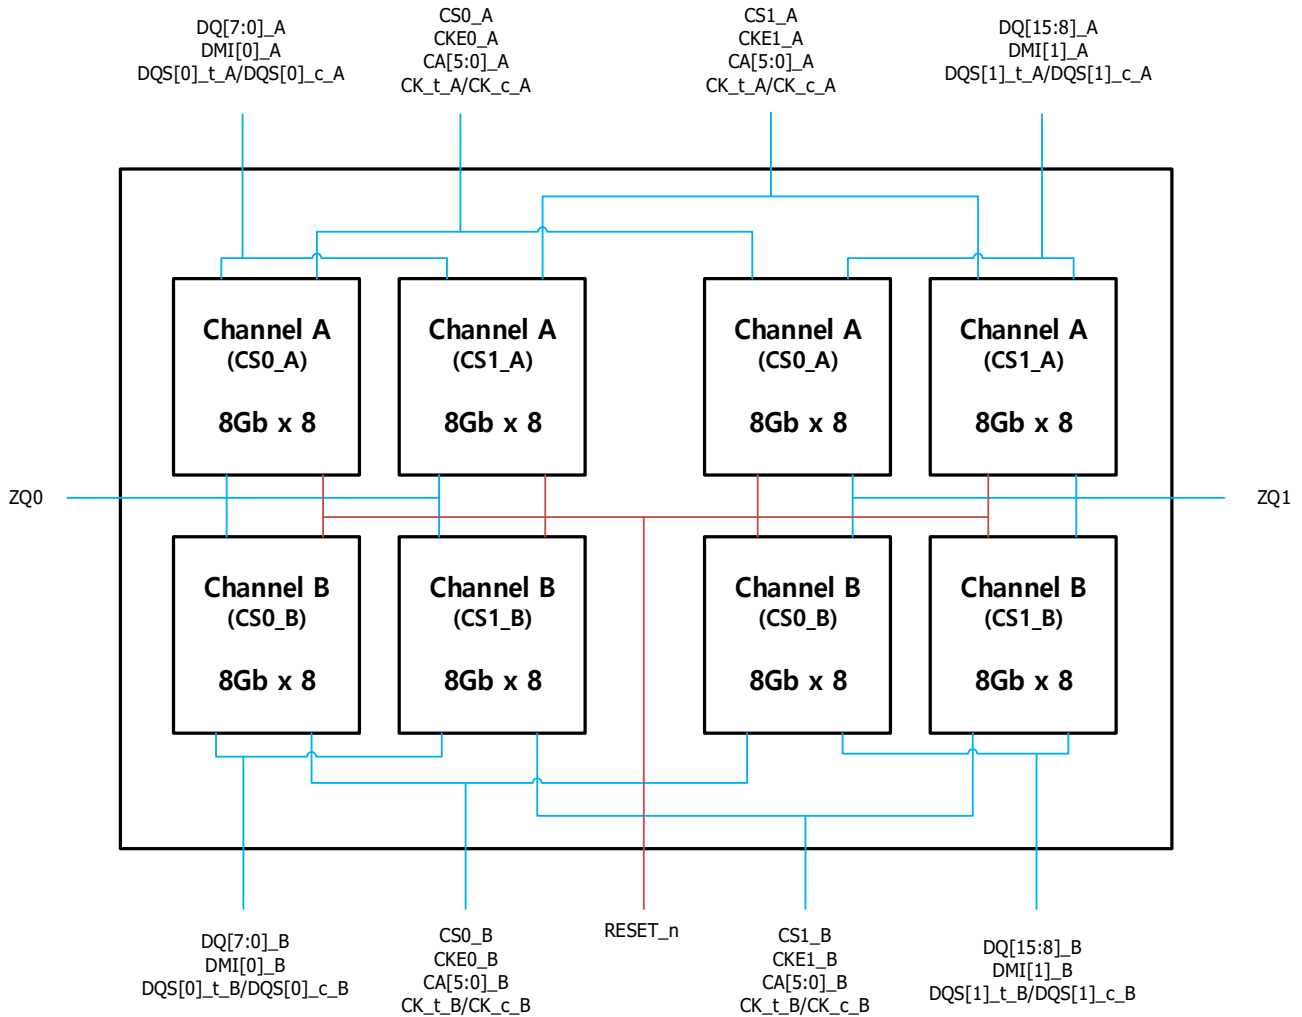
DQ[7:0]_A
DMI[0]_A
DQS[0]_t_A/DQS[0]_c_A

CS0_A
CKE0_A
CA[5:0]_A
CK_t_A/CK_c_A

CS1_A
CKE1_A
CA[5:0]_A
CK_t_A/CK_c_A

DQ[15:8]_A
DMI[1]_A
DQS[1]_t_A/DQS[1]_c_A

Channel A
(CS0_A)
8Gb x 8

Channel A
(CS1_A)
8Gb x 8

Channel A
(CS0_A)
8Gb x 8

Channel A
(CS1_A)
8Gb x 8

ZQ0

ZQ1

Channel B
(CS0_B)
8Gb x 8

Channel B
(CS1_B)
8Gb x 8

Channel B
(CS0_B)
8Gb x 8

Channel B
(CS1_B)
8Gb x 8

DQ[7:0]_B
DMI[0]_B
DQS[0]_t_B/DQS[0]_c_B

CS0_B
CKE0_B
CA[5:0]_B
CK_t_B/CK_c_B

RESET_n

CS1_B
CKE1_B
CA[5:0]_B
CK_t_B/CK_c_B

DQ[15:8]_B
DMI[1]_B
DQS[1]_t_B/DQS[1]_c_B